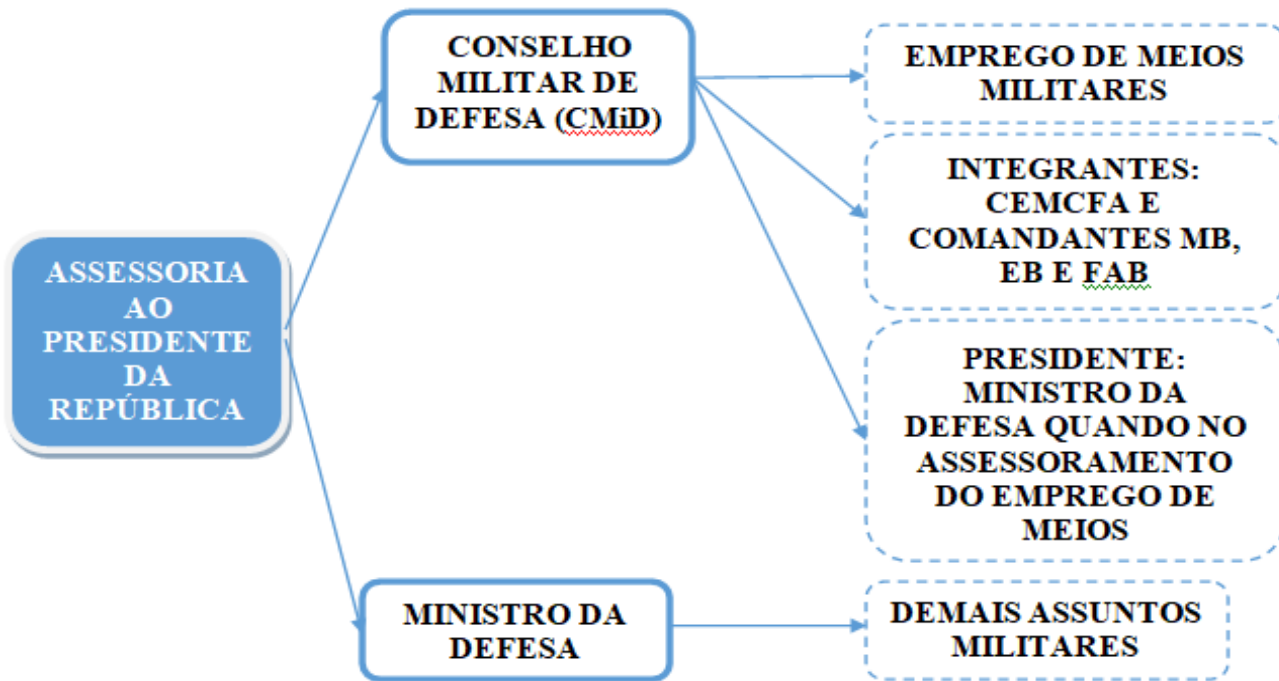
ASSESSORIA AO PRESIDENTE DA REPÚBLICA

CONSELHO MILITAR DE DEFESA (CMiD)

EMPREGO DE MEIOS MILITARES

INTEGRANTES: CEMCFA E COMANDANTES MB, EB E FAB

PRESIDENTE: MINISTRO DA DEFESA QUANDO NO ASSESSORAMENTO DO EMPREGO DE MEIOS

MINISTRO DA DEFESA

DEMAIS ASSUNTOS MILITARES